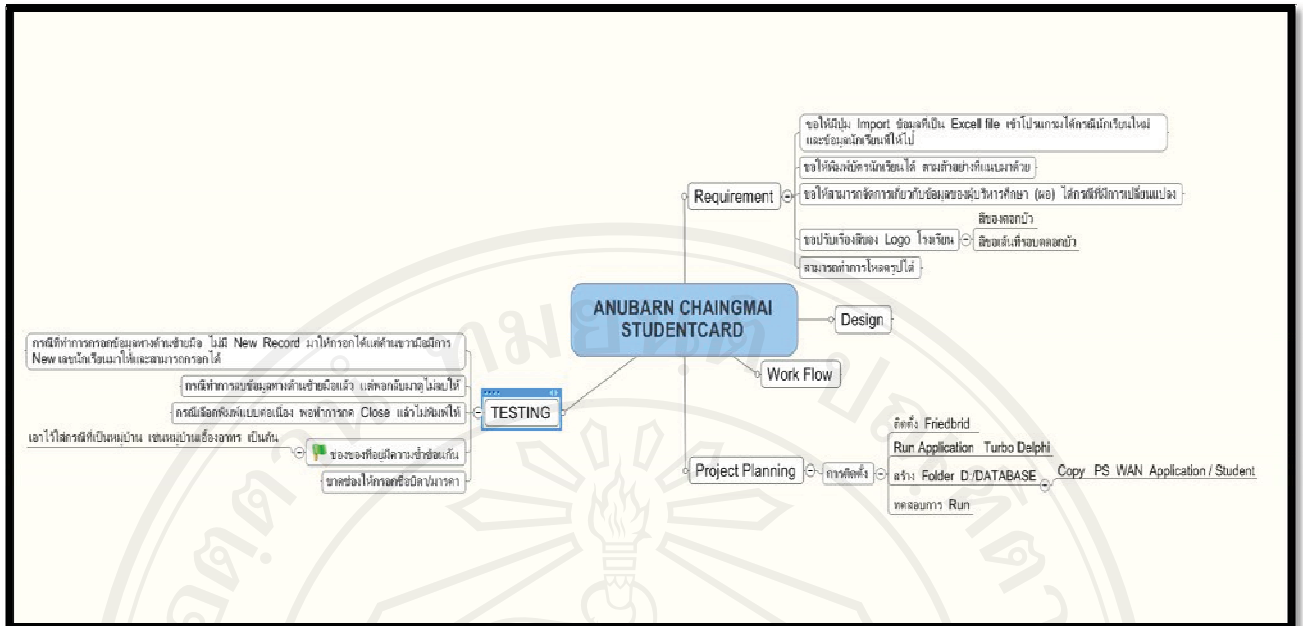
ANUBARN CHAINGMAI STUDENTCARD

Requirement

ขอให้มีปุ่ม Import ข้อมูลที่เป็น Excel file เข้าโปรแกรมได้กรณีมีนักเรียนใหม่ และข้อมูลนักเรียนที่ให้ไป

ขอให้พิมพ์บัตรนักเรียนได้ ตามตัวอย่างที่แนบมาด้วย

ขอให้สามารถจัดการเกี่ยวกับข้อมูลของผู้บริหารศึกษา (ผอ) ได้กรณีที่มีการเปลี่ยนแปลง

ขอปรับเรื่องสีของ Logo โรงเรียน

สีของดอกบัว

สีของเส้นที่รอบดอกบัว

สามารถทำการโหลดรูปได้

Design

Work Flow

Project Planning

การติดตั้ง

ติดตั้ง Friedbrid

Run Application Turbo Delphi

สร้าง Folder D:/DATABASE

Copy PS WAN Application / Student

ทดสอบการ Run

TESTING

กรณีที่ทำการกรอกข้อมูลทางด้านซ้ายมือ ไม่มี New Record มาให้กรอกได้แต่ด้านขวามือมีการ New เลขนักเรียนมาให้และสามารถกรอกได้

กรณีทำการแก้ข้อมูลทางด้านซ้ายมือแล้ว แต่พอกลับมาแล้วไม่ได้

กรณีเลือกพิมพ์แบบต่อเนื่อง พอทำการกด Close แล้วไม่พิมพ์ให้

เอาไว้ใส่กรณีที่เป็นหมู่บ้าน เช่นหมู่บ้านเอื้องอาทร เป็นต้น

ของของที่อยู่มีความซ้ำซ้อนกัน

ขาดช่องให้กรอกชื่อบิดา/มารดา